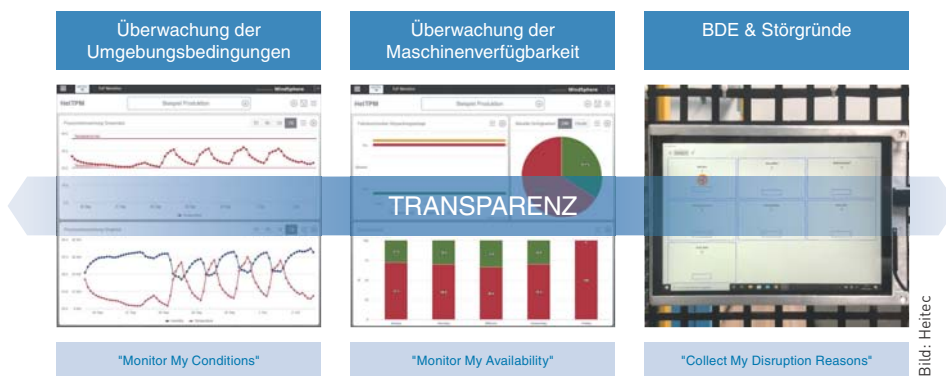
Überwachung der Umgebungsbedingungen

Überwachung der Maschinenverfügbarkeit

BDE & Störgründe

HeiTPM

Beispiel Produktion

HeiTPM

Beispiel Produktion

TRANSPARENZ

"Monitor My Conditions"

"Monitor My Availability"

"Collect My Disruption Reasons"

Bild: Heitec